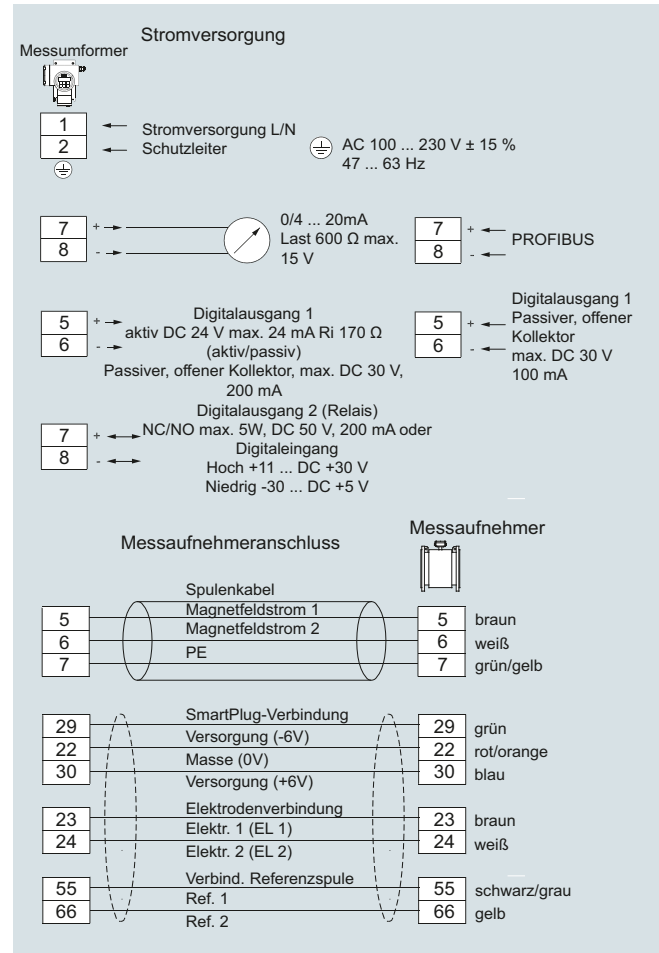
Stromversorgung

Messumformer

1 ← Stromversorgung L/N
2 ← Schutzleiter

AC 100 ... 230 V ± 15 %
47 ... 63 Hz

7 + →
8 - →
0/4 ... 20mA
Last 600 Ω max.
15 V

7 + ←
8 - ←
PROFIBUS

5 + →
6 - →
Digitalausgang 1
aktiv DC 24 V max. 24 mA Ri 170 Ω
(aktiv/passiv)
Passiver, offener Kollektor, max. DC 30 V,
200 mA

5 + ←
6 - ←
Digitalausgang 1
Passiver, offener
Kollektor
max. DC 30 V
100 mA

7 + ↔
8 - ↔
Digitalausgang 2 (Relais)
NC/NO max. 5W, DC 50 V, 200 mA oder
Digitaleingang
Hoch +11 ... DC +30 V
Niedrig -30 ... DC +5 V

Messaufnehmeranschluss

Messaufnehmer

Spulenkabel
5 Magnetfeldstrom 1 5 braun
6 Magnetfeldstrom 2 6 weiß
7 PE 7 grün/gelb

SmartPlug-Verbindung
29 Versorgung (-6V) 29 grün
22 Masse (0V) 22 rot/orange
30 Versorgung (+6V) 30 blau

Elektrodenverbindung
23 Elektr. 1 (EL 1) 23 braun
24 Elektr. 2 (EL 2) 24 weiß

Verbind. Referenzspule
55 Ref. 1 55 schwarz/grau
66 Ref. 2 66 gelb